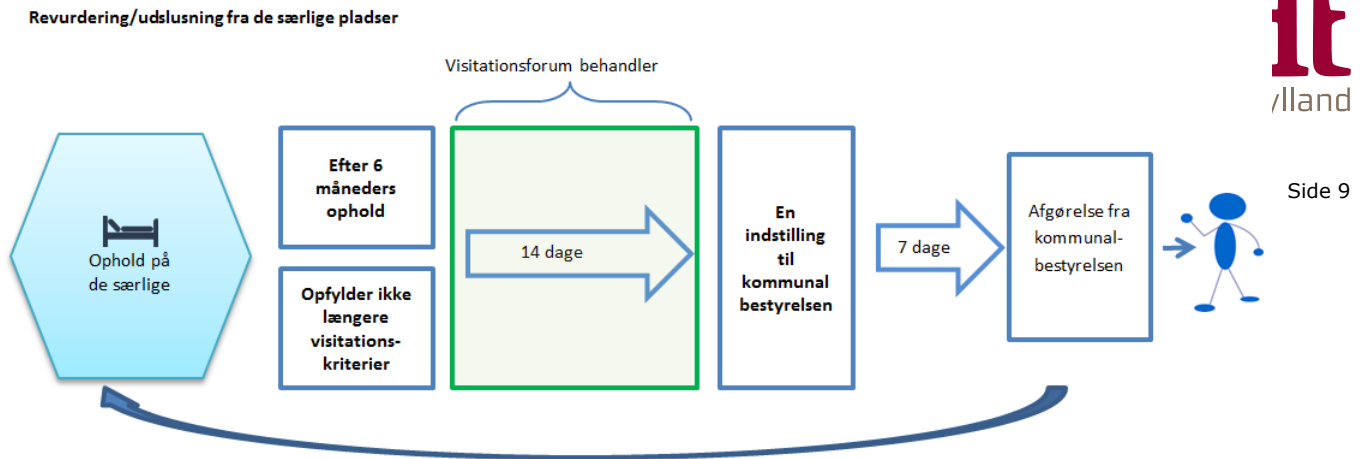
Revurdering/udslusning fra de særlige pladser

ylland

Side 9

Visitationsforum behandler

Ophold på de særlige

Efter 6 måneders ophold

Opfylder ikke længere visitationskriterier

14 dage

En indstilling til kommunal bestyrelsen

7 dage

Afgørelse fra kommunalbestyrelsen